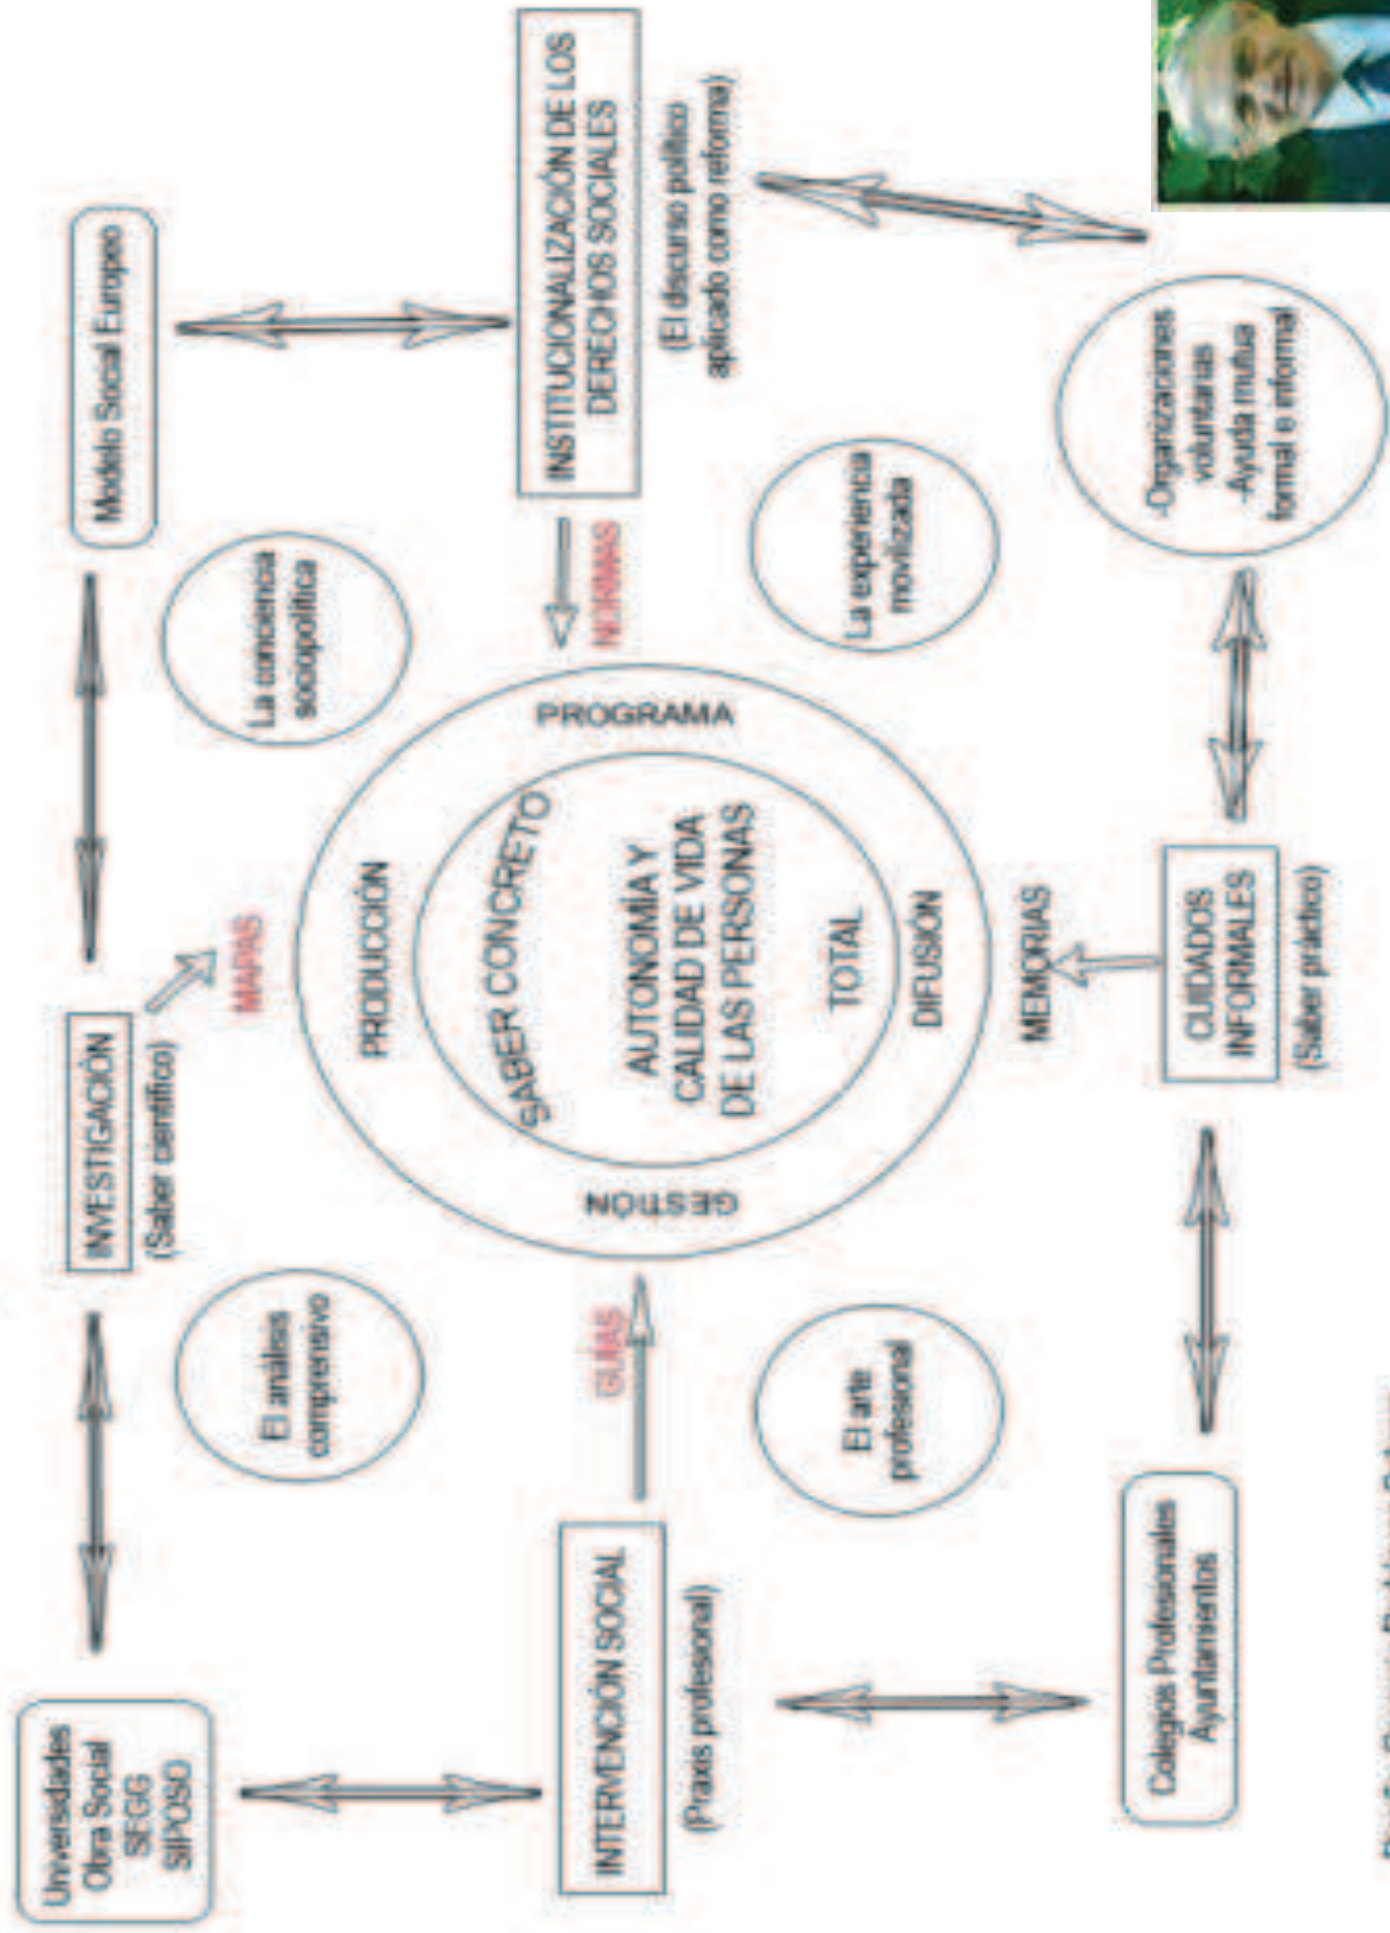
Modelo Social Europeo

INSTITUCIONALIZACIÓN DE LOS DERECHOS SOCIALES

(El discurso político aplicado como reforma)

La conciencia sociopolítica

NORMAS

La experiencia movilizada

-Organizaciones voluntarias -Ayuda mutua formal e informal

INVESTIGACIÓN

(Saber científico)

MAPAS

PROGRAMA

PRODUCCIÓN

SABER CONCRETO

AUTONOMÍA Y CALIDAD DE VIDA DE LAS PERSONAS

TOTAL

DIFUSIÓN

GESTIÓN

MEMORIAS

CUIDADOS INFORMALES

(Saber práctico)

El análisis comprensivo

GUÍAS

El arte profesional

Universidades Obra Social SEGG SIPOSO

INTERVENCIÓN SOCIAL

(Praxis profesional)

Colegios Profesionales Ayuntamientos

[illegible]